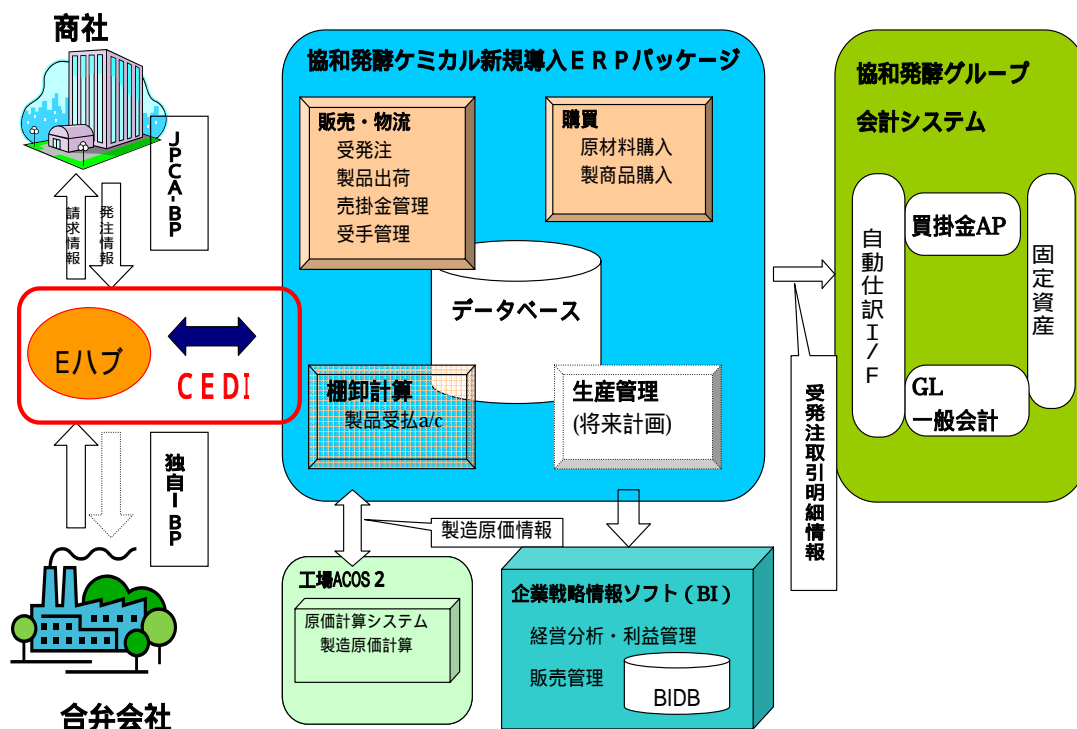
商社

JPCA-BP

請求情報

発注情報

Eハブ

CEDI

独自-BP

合弁会社

協和発酵ケミカル新規導入ERPパッケージ

販売・物流
受発注
製品出荷
売掛金管理
受手管理

購買
原材料購入
製商品購入

データベース

棚卸計算
製品受払a/c

生産管理
(将来計画)

製造原価情報

工場ACOS 2
原価計算システム
製造原価計算

企業戦略情報ソフト（BI）
経営分析・利益管理
販売管理
BIDB

受発注取引明細情報

協和発酵グループ
会計システム

自動仕訳I/F

買掛金AP

GL
一般会計

固定資産